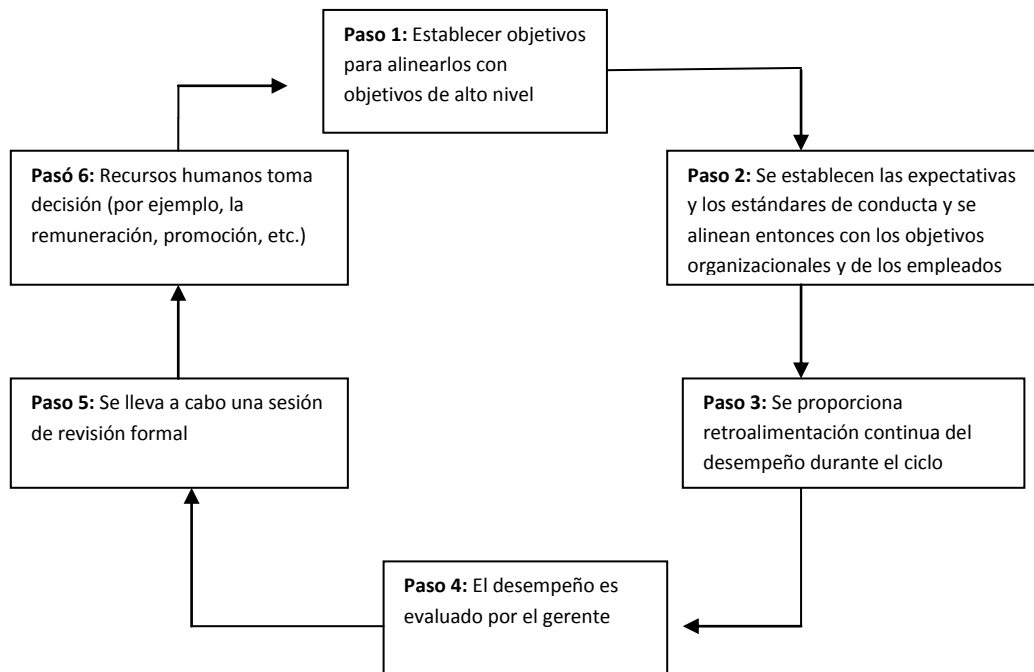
**Paso 1:** Establecer objetivos para alinearlos con objetivos de alto nivel

**Paso 2:** Se establecen las expectativas y los estándares de conducta y se alinean entonces con los objetivos organizacionales y de los empleados

**Paso 3:** Se proporciona retroalimentación continua del desempeño durante el ciclo

**Paso 4:** El desempeño es evaluado por el gerente

**Paso 5:** Se lleva a cabo una sesión de revisión formal

**Pasó 6:** Recursos humanos toma decisión (por ejemplo, la remuneración, promoción, etc.)